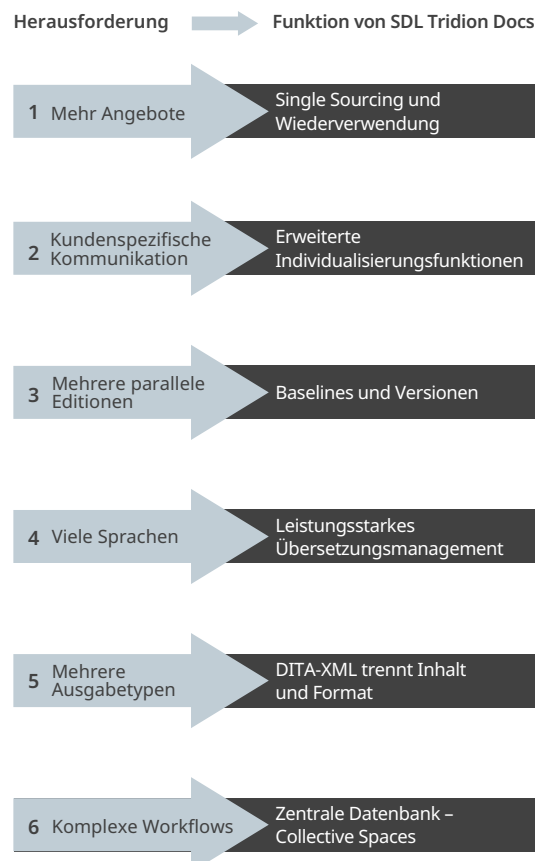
Herausforderung Funktion von SDL Tridion Docs

1 Mehr Angebote
Single Sourcing und Wiederverwendung

2 Kundenspezifische Kommunikation
Erweiterte Individualisierungsfunktionen

3 Mehrere parallele Editionen
Baselines und Versionen

4 Viele Sprachen
Leistungsstarkes Übersetzungsmanagement

5 Mehrere Ausgabetypen
DITA-XML trennt Inhalt und Format

6 Komplexe Workflows
Zentrale Datenbank – Collective Spaces